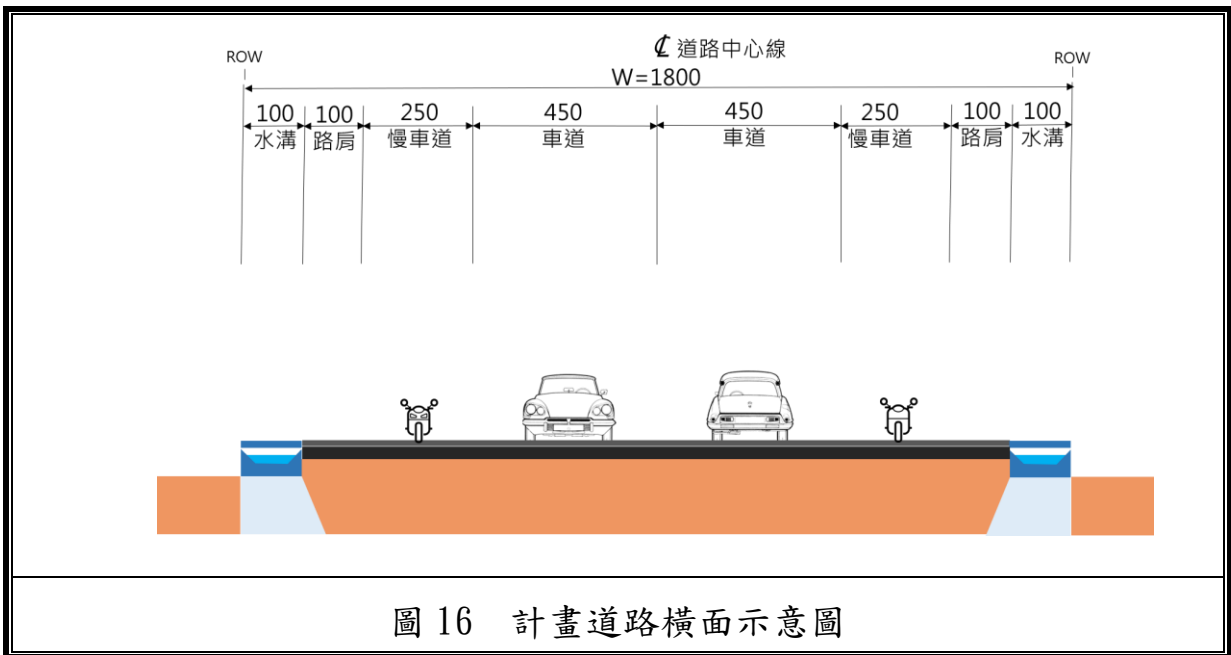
ROW

℄ 道路中心線

ROW

W=1800

| 100 | 100 | 250 | 450 | 450 | 250 | 100 | 100 |
|---|---|---|---|---|---|---|---|
| 水溝 | 路肩 | 慢車道 | 車道 | 車道 | 慢車道 | 路肩 | 水溝 |

圖 16　計畫道路橫面示意圖